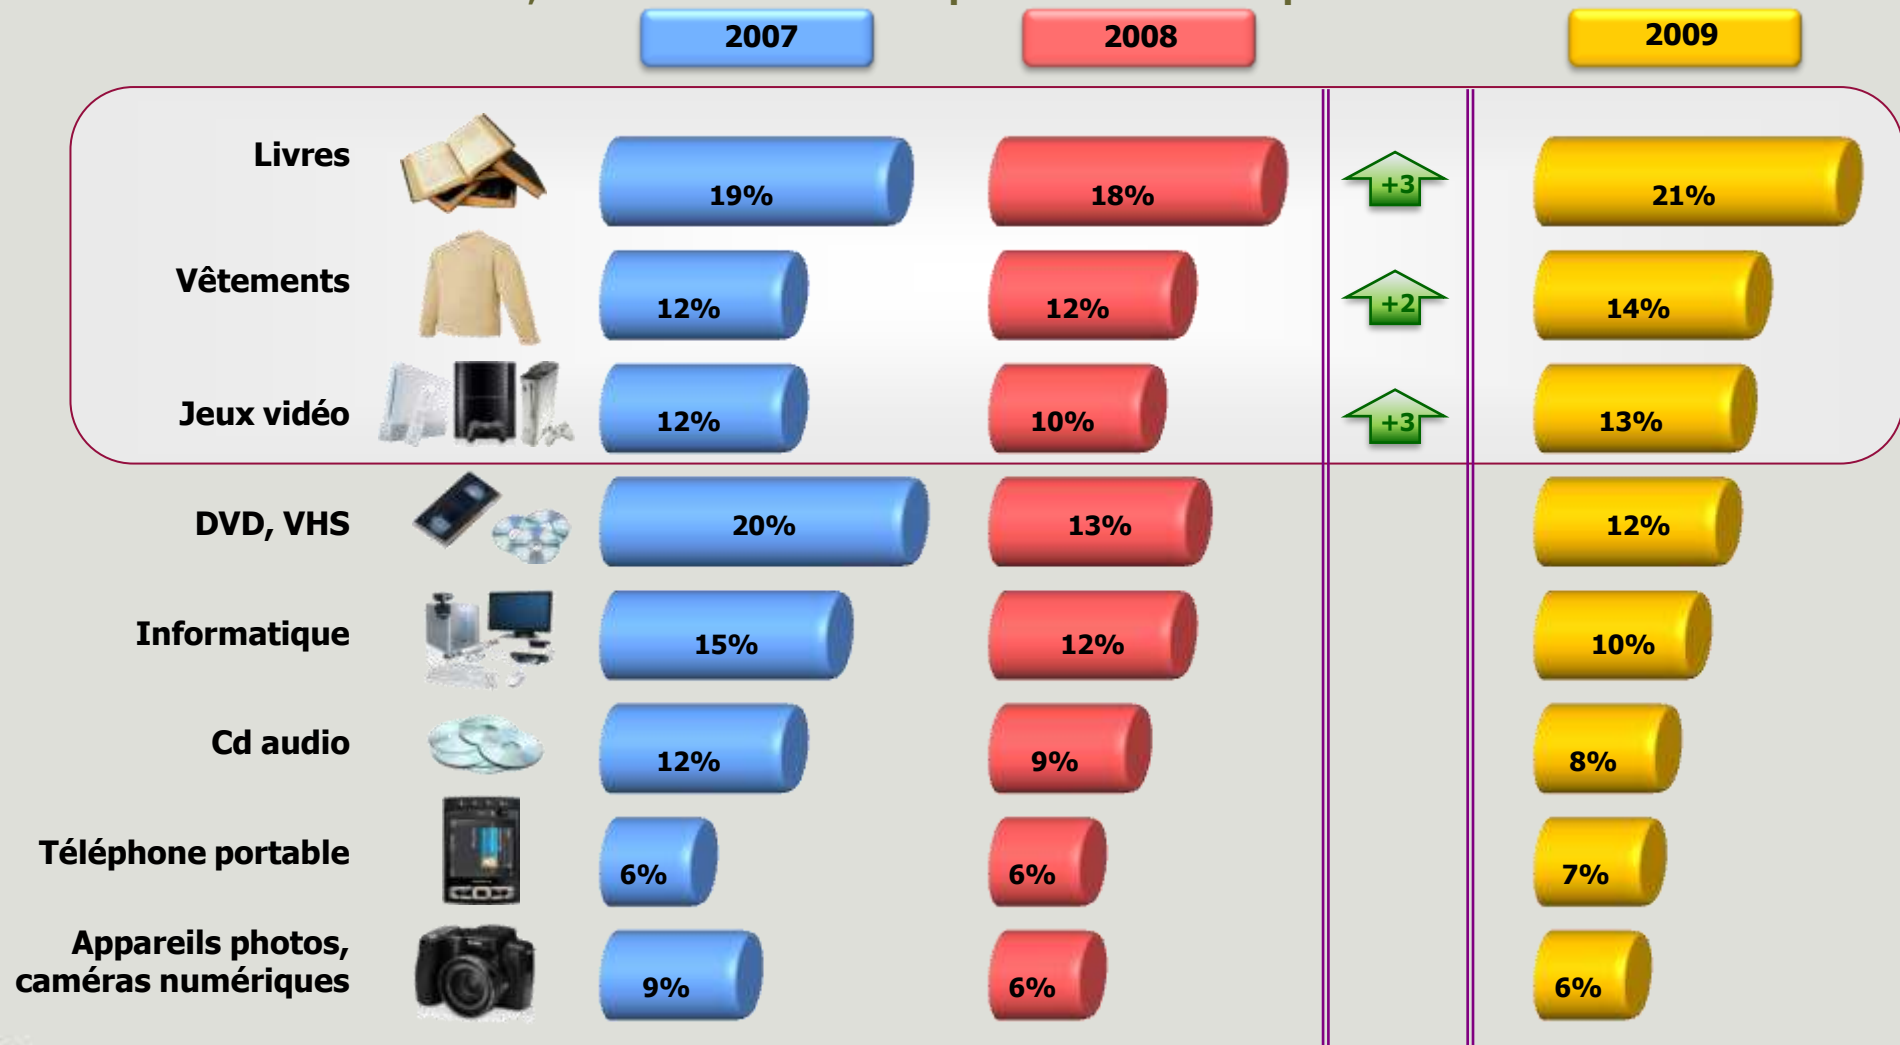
| | 2007 | 2008 | | 2009 |
|---|---|---|---|---|
| Livres | 19% | 18% | +3 | 21% |
| Vêtements | 12% | 12% | +2 | 14% |
| Jeux vidéo | 12% | 10% | +3 | 13% |
| DVD, VHS | 20% | 13% | | 12% |
| Informatique | 15% | 12% | | 10% |
| Cd audio | 12% | 9% | | 8% |
| Téléphone portable | 6% | 6% | | 7% |
| Appareils photos, caméras numériques | 9% | 6% | | 6% |